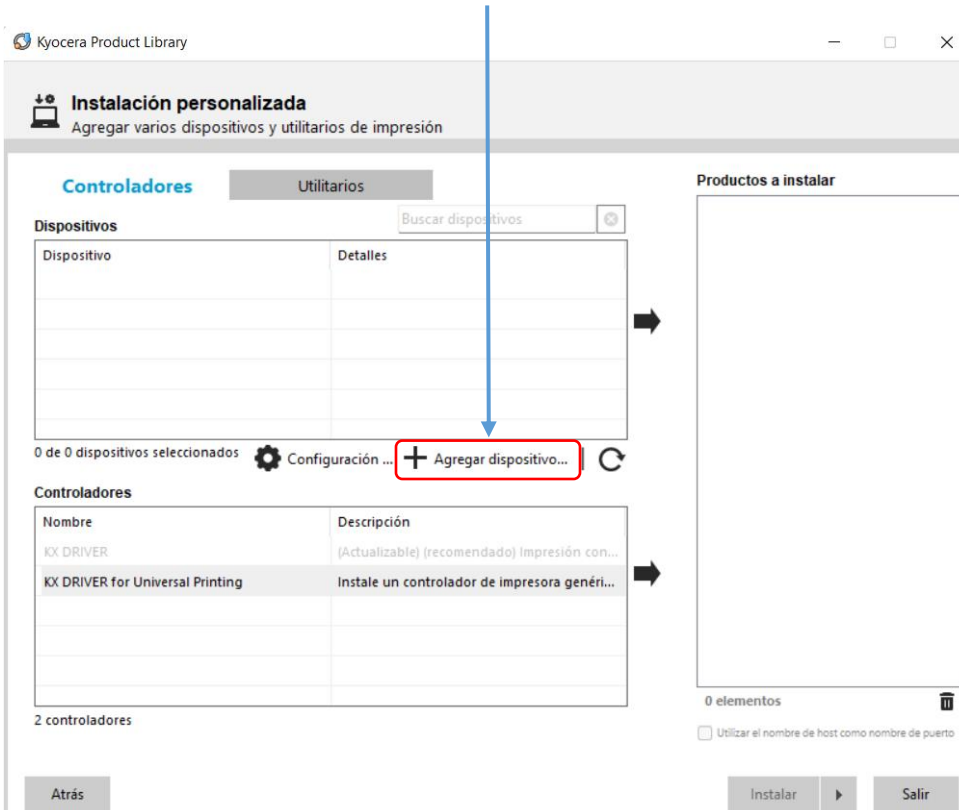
Kyocera Product Library

Instalación personalizada
Agregar varios dispositivos y utilitarios de impresión

Controladores
Utilitarios

Dispositivos
Buscar dispositivos

| Dispositivo | Detalles |
|---|---|
| | |

0 de 0 dispositivos seleccionados
Configuración ...
Agregar dispositivo...

Controladores

| Nombre | Descripción |
|---|---|
| KX DRIVER | (Actualizable) (recomendado) Impresión con... |
| KX DRIVER for Universal Printing | Instale un controlador de impresora genéri... |

2 controladores

Productos a instalar

0 elementos

Utilizar el nombre de host como nombre de puerto

Atrás
Instalar
Salir